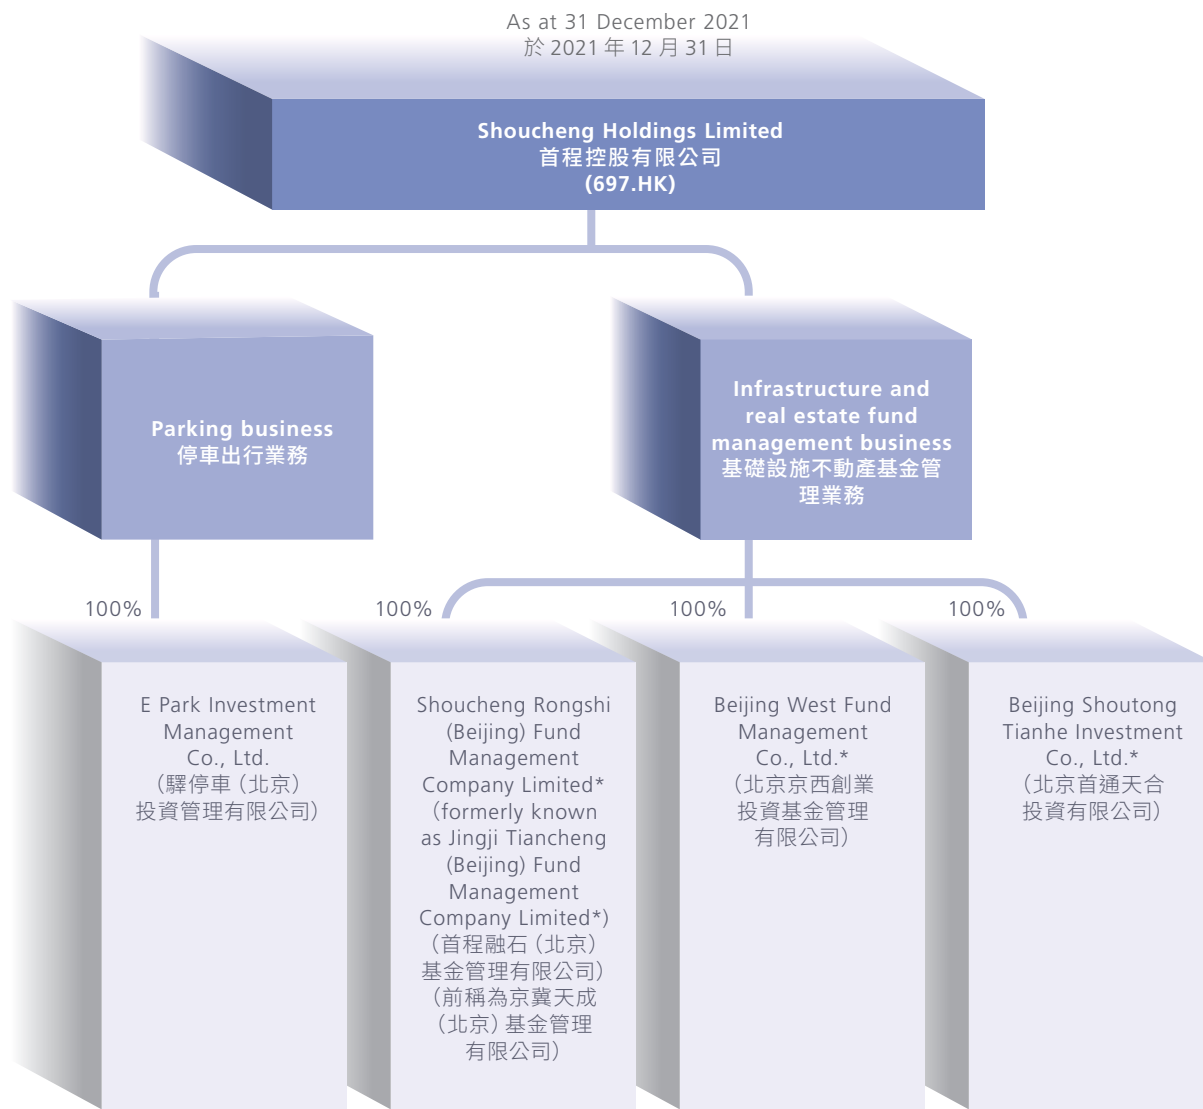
As at 31 December 2021
於 2021 年 12 月 31 日

Shoucheng Holdings Limited
首程控股有限公司
(697.HK)

Parking business
停車出行業務

Infrastructure and real estate fund management business
基礎設施不動產基金管理業務

100%

100%

100%

100%

E Park Investment Management Co., Ltd.
(驛停車(北京)投資管理有限公司)

Shoucheng Rongshi (Beijing) Fund Management Company Limited* (formerly known as Jingji Tiancheng (Beijing) Fund Management Company Limited*)
(首程融石(北京)基金管理有限公司)
(前稱為京冀天成(北京)基金管理有限公司)

Beijing West Fund Management Co., Ltd.*
(北京京西創業投資基金管理有限公司)

Beijing Shoutong Tianhe Investment Co., Ltd.*
(北京首通天合投資有限公司)